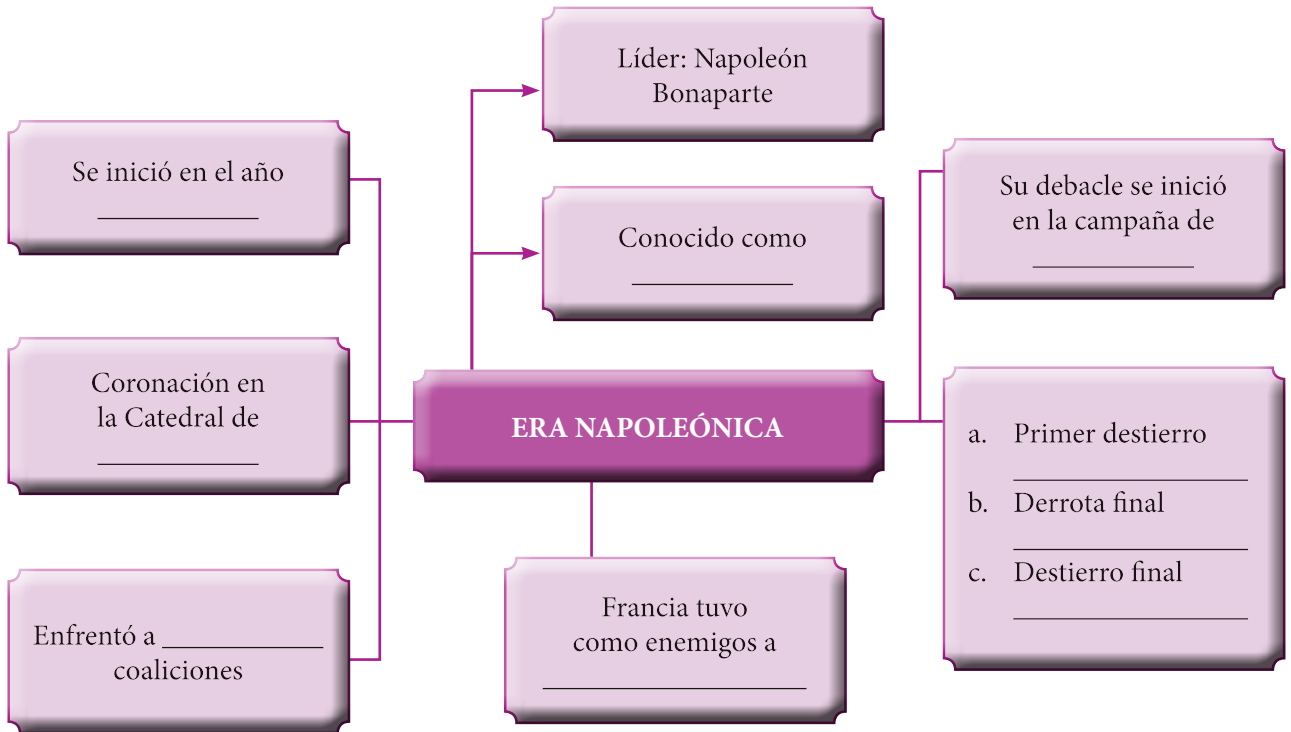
ERA NAPOLEÓNICA

Líder: Napoleón Bonaparte

Conocido como ____________

Se inició en el año ____________

Coronación en la Catedral de ____________

Enfrentó a ____________ coaliciones

Francia tuvo como enemigos a ____________________

Su debacle se inició en la campaña de ____________

a. Primer destierro ________________
b. Derrota final ________________
c. Destierro final ________________